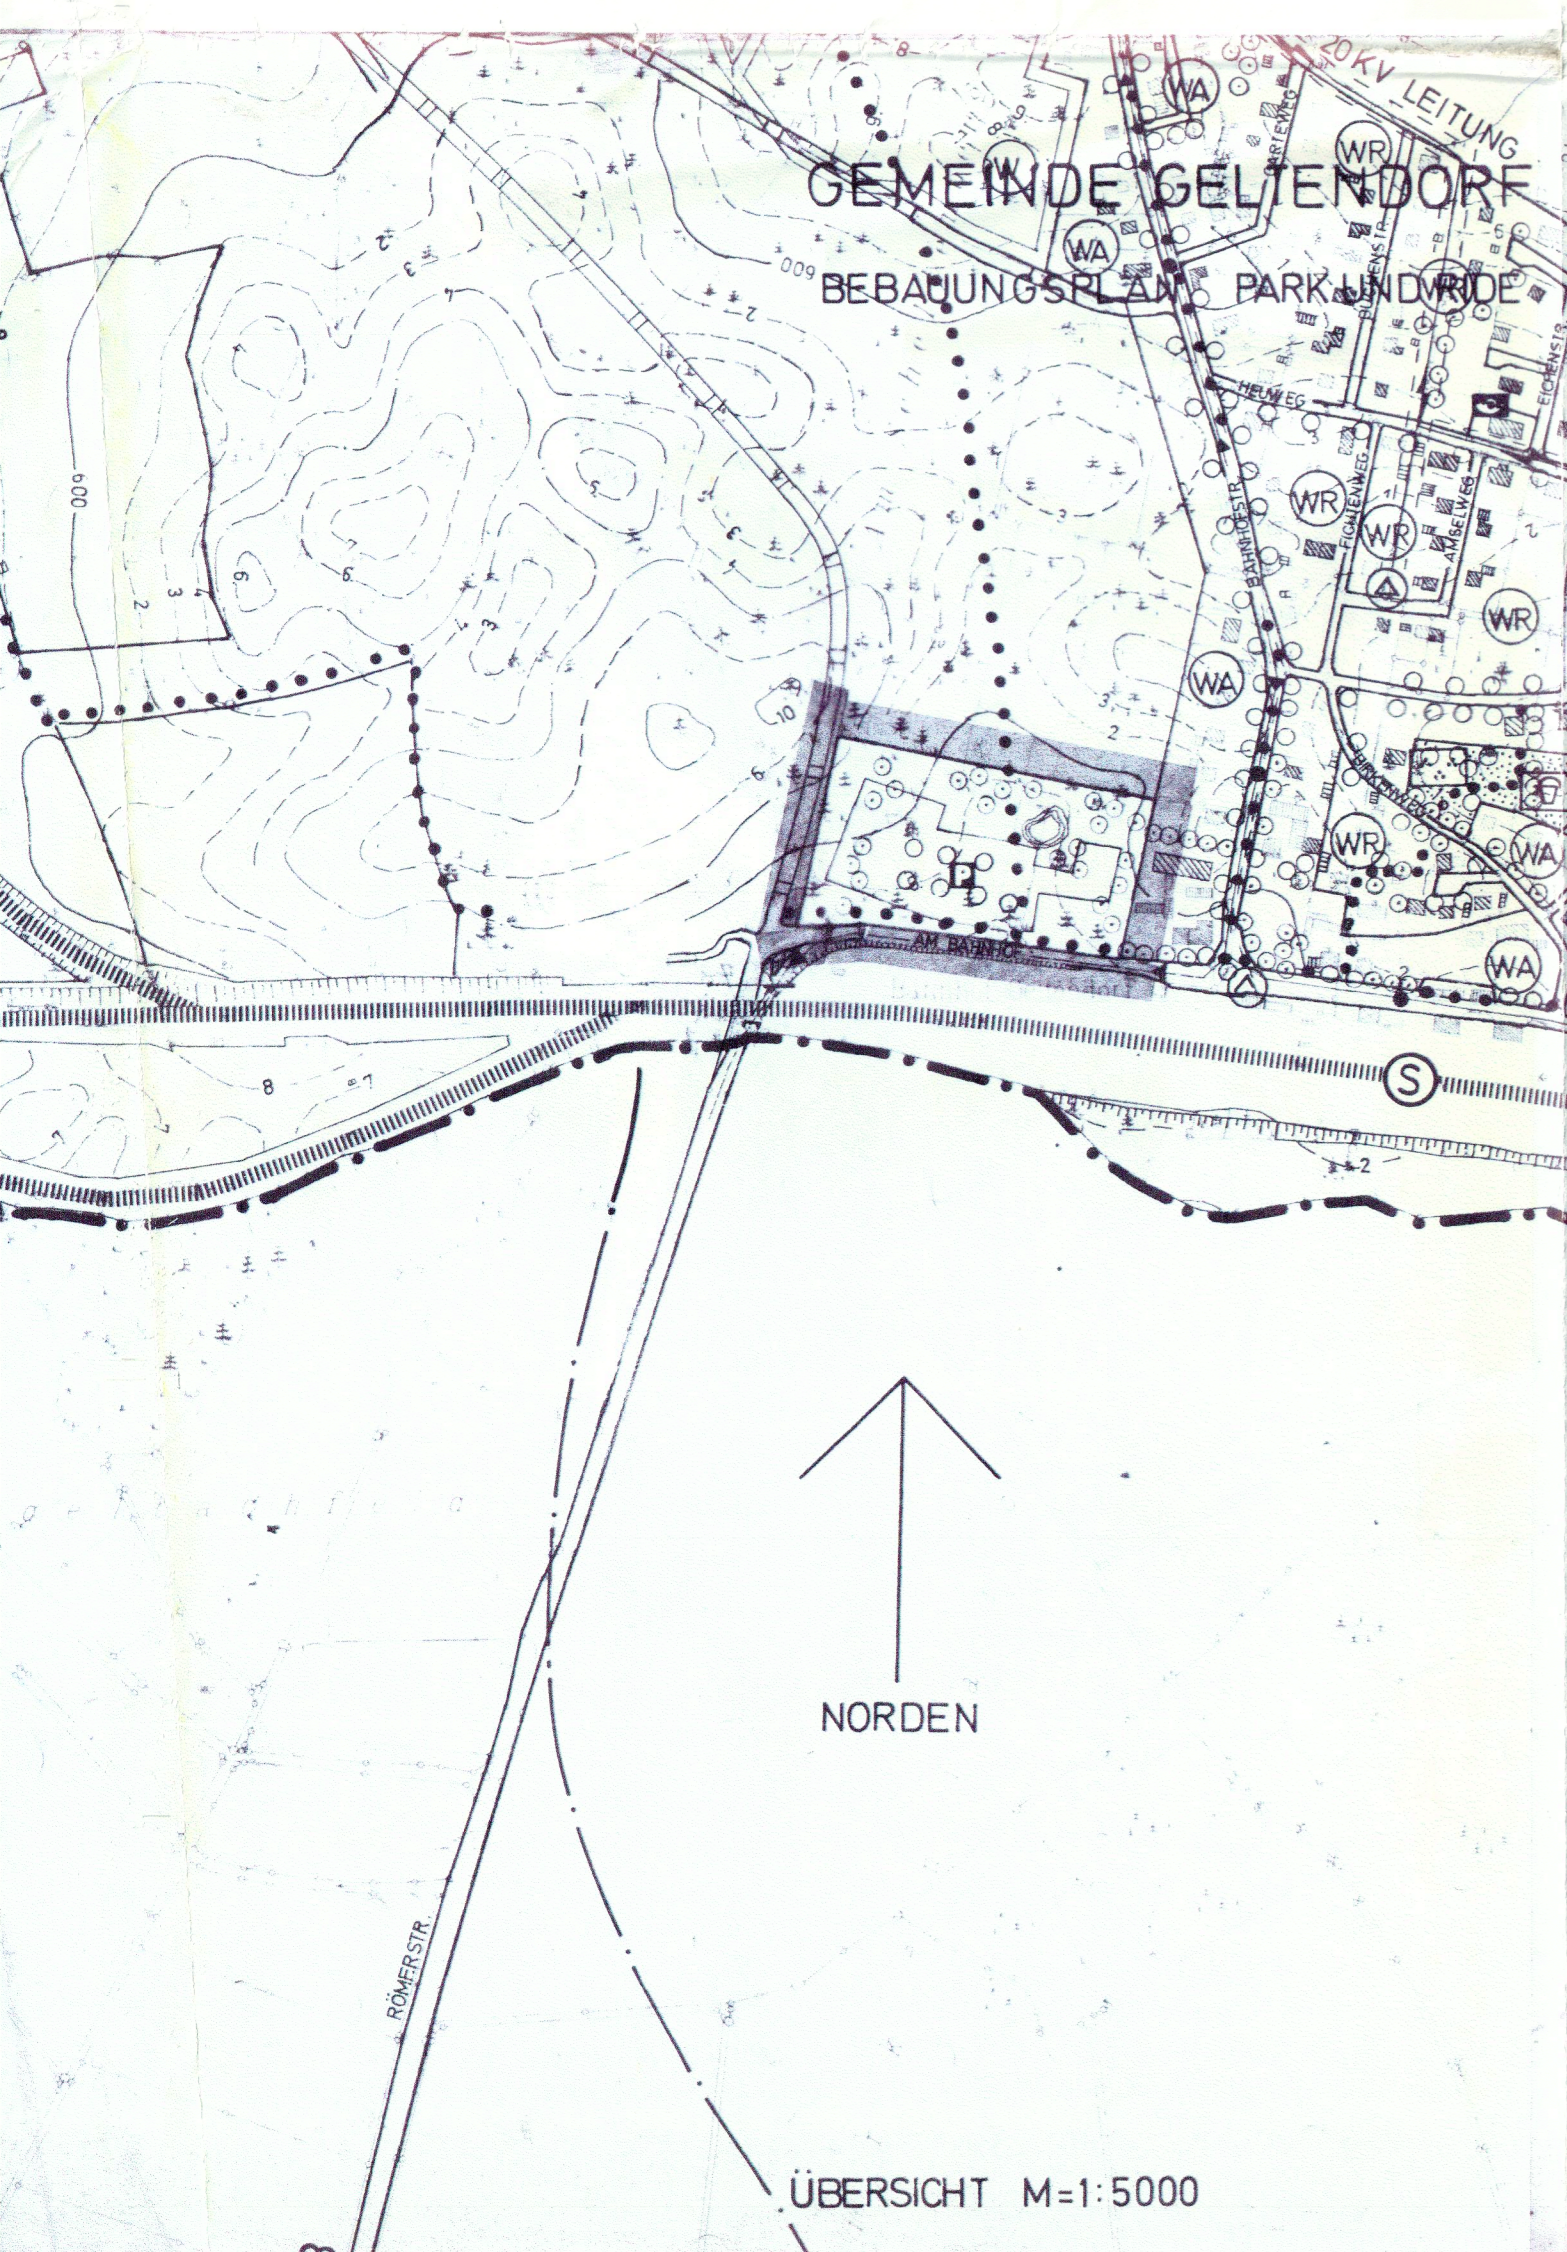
GEMEINDE GELTENDORF

BEBAUUNGSPLAN PARK UND RIDE

20 KV LEITUNG

WA
WR
WA
WA
WR
WR
WR
WA
WR
WA
WA

GARTENWEG
BUCHENSTR.
EICHENSTR.
HEUWEG
BAHNHOFSTR.
FICHTENWEG
AMSELWEG
BIRKENWEG
AM BAHNHOF

P

S

600
600

RÖMERSTR.

NORDEN

ÜBERSICHT M=1:5000